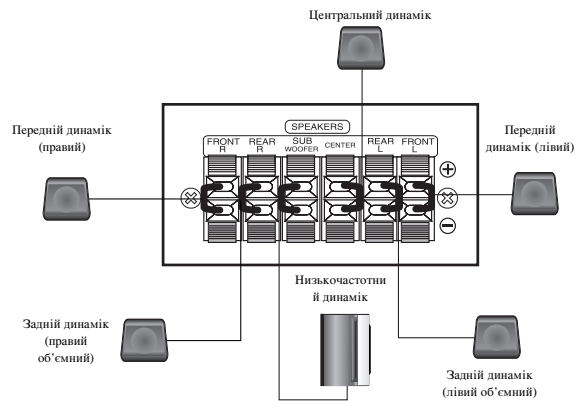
Центральний динамік

Передній динамік (правий)

SPEAKERS

FRONT R

REAR R

SUB WOOFER

CENTER

REAR L

FRONT L

Передній динамік (лівий)

Низькочастотни й динамік

Задній динамік (правий об'ємний)

Задній динамік (лівий об'ємний)